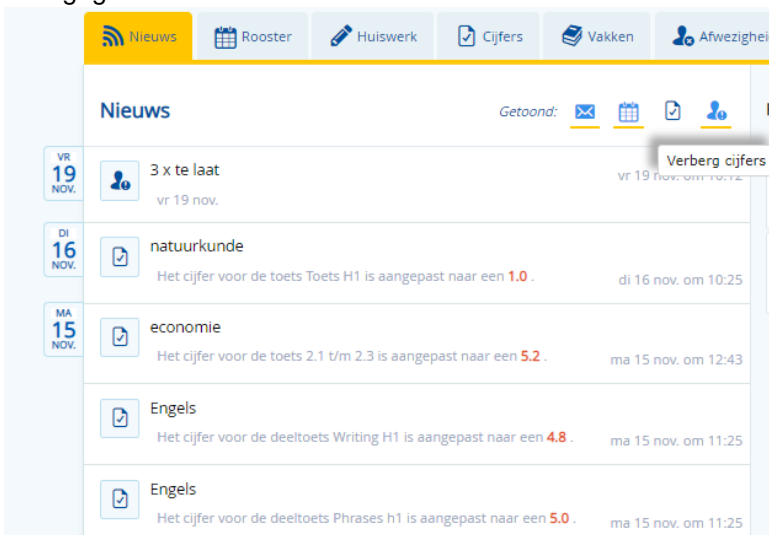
Nieuws Rooster Huiswerk Cijfers Vakken Afwezighei

Nieuws

Getoond:

Verberg cijfers

VR 19 NOV.

3 x te laat

vr 19 nov.

vr 19 nov. om 10:12

DI 16 NOV.

natuurkunde

Het cijfer voor de toets Toets H1 is aangepast naar een 1.0 .

di 16 nov. om 10:25

MA 15 NOV.

economie

Het cijfer voor de toets 2.1 t/m 2.3 is aangepast naar een 5.2 .

ma 15 nov. om 12:43

Engels

Het cijfer voor de deeltoets Writing H1 is aangepast naar een 4.8 .

ma 15 nov. om 11:25

Engels

Het cijfer voor de deeltoets Phrases h1 is aangepast naar een 5.0 .

ma 15 nov. om 11:25